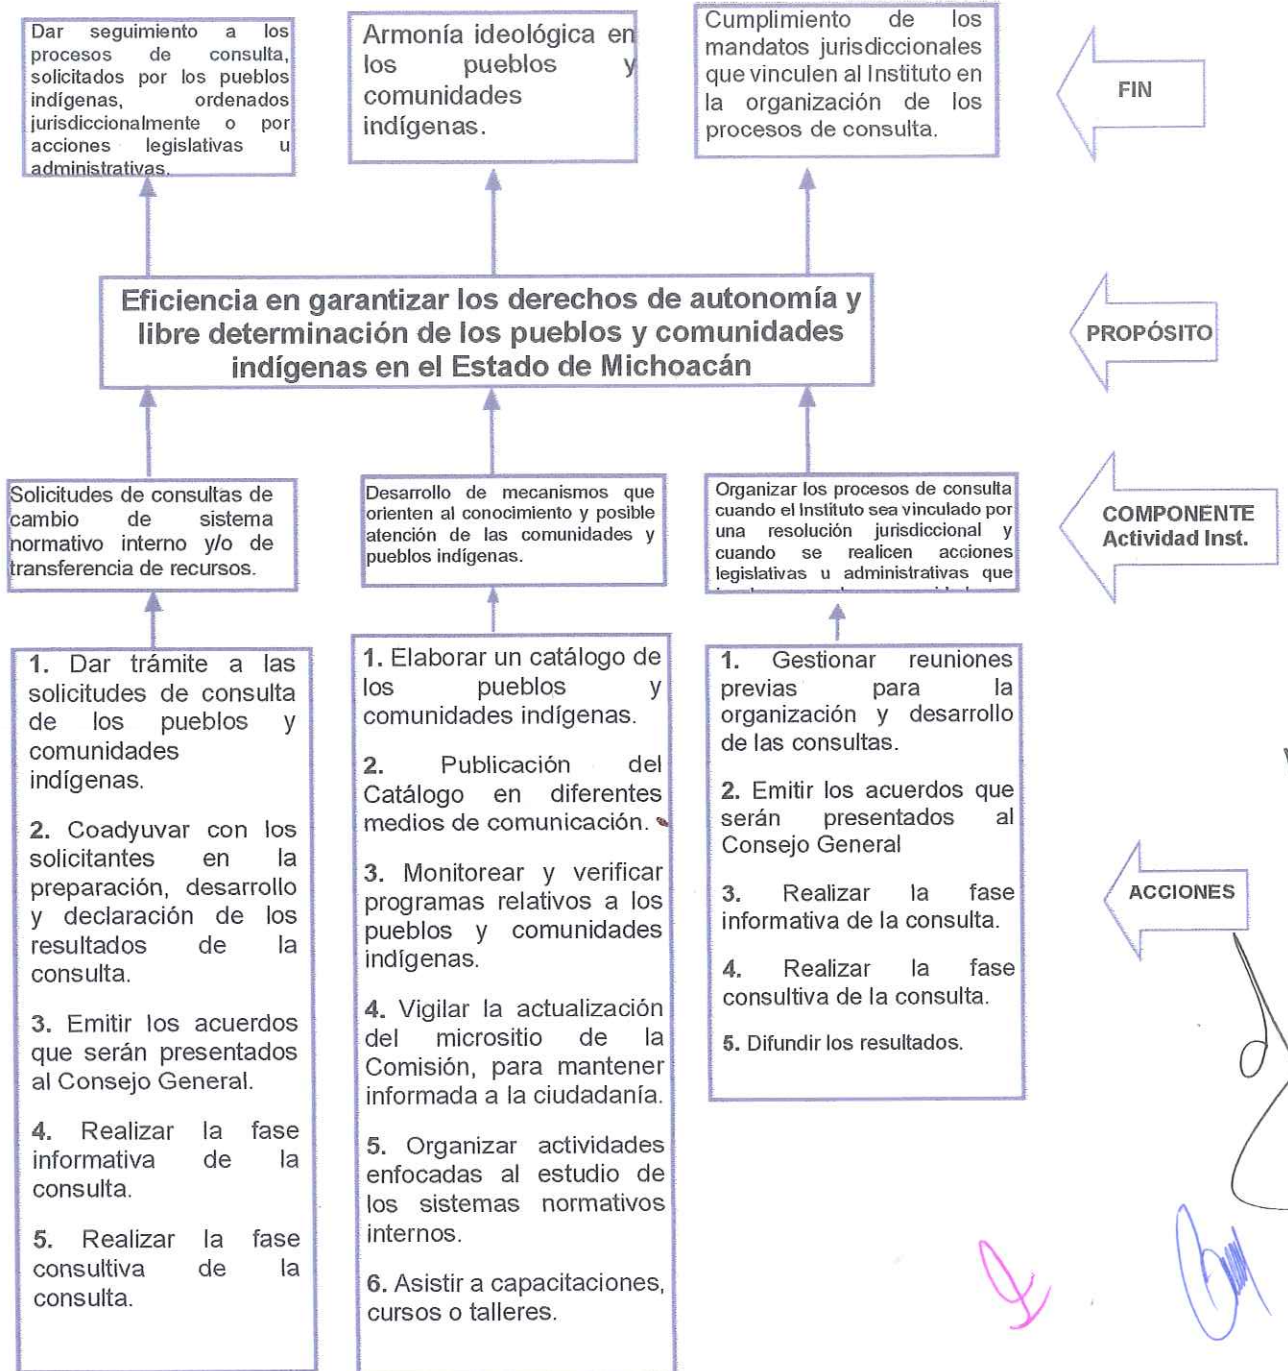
Dar seguimiento a los procesos de consulta, solicitados por los pueblos indígenas, ordenados jurisdiccionalmente o por acciones legislativas u administrativas.

Armonía ideológica en los pueblos y comunidades indígenas.

Cumplimiento de los mandatos jurisdiccionales que vinculen al Instituto en la organización de los procesos de consulta.

FIN

Eficiencia en garantizar los derechos de autonomía y libre determinación de los pueblos y comunidades indígenas en el Estado de Michoacán

PROPÓSITO

Solicitudes de consultas de cambio de sistema normativo interno y/o de transferencia de recursos.

Desarrollo de mecanismos que orienten al conocimiento y posible atención de las comunidades y pueblos indígenas.

Organizar los procesos de consulta cuando el Instituto sea vinculado por una resolución jurisdiccional y cuando se realicen acciones legislativas u administrativas que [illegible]

COMPONENTE
Actividad Inst.

1. Dar trámite a las solicitudes de consulta de los pueblos y comunidades indígenas.

2. Coadyuvar con los solicitantes en la preparación, desarrollo y declaración de los resultados de la consulta.

3. Emitir los acuerdos que serán presentados al Consejo General.

4. Realizar la fase informativa de la consulta.

5. Realizar la fase consultiva de la consulta.

1. Elaborar un catálogo de los pueblos y comunidades indígenas.

2. Publicación del Catálogo en diferentes medios de comunicación.

3. Monitorear y verificar programas relativos a los pueblos y comunidades indígenas.

4. Vigilar la actualización del micrositio de la Comisión, para mantener informada a la ciudadanía.

5. Organizar actividades enfocadas al estudio de los sistemas normativos internos.

6. Asistir a capacitaciones, cursos o talleres.

1. Gestionar reuniones previas para la organización y desarrollo de las consultas.

2. Emitir los acuerdos que serán presentados al Consejo General

3. Realizar la fase informativa de la consulta.

4. Realizar la fase consultiva de la consulta.

5. Difundir los resultados.

ACCIONES